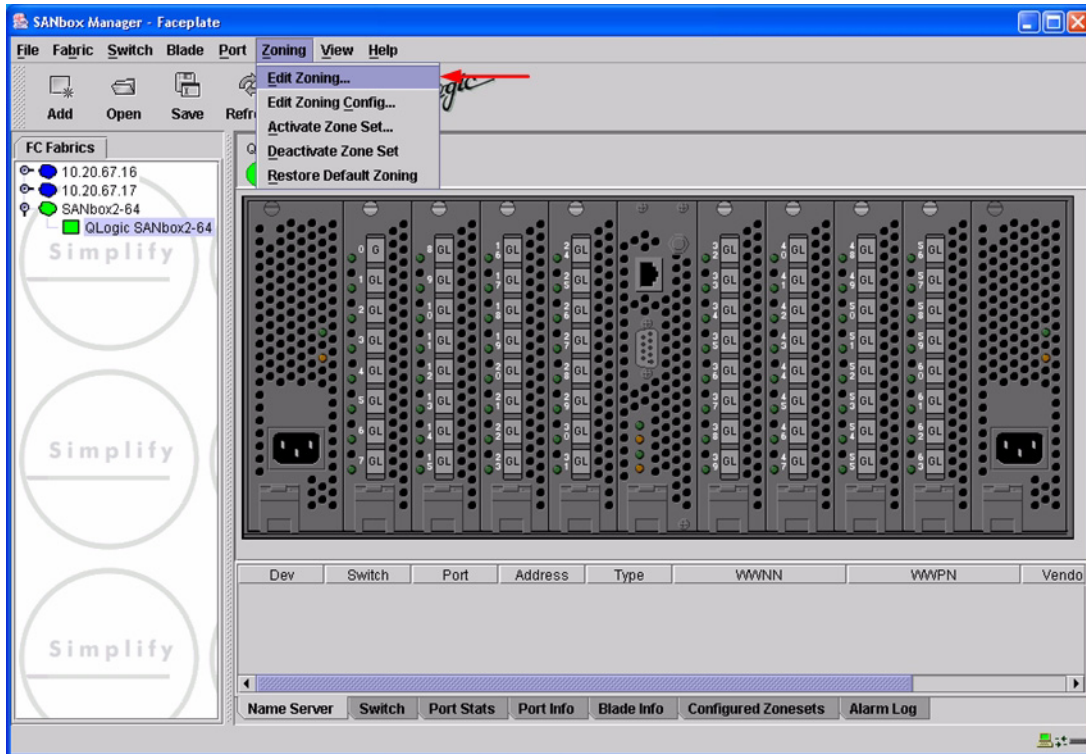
SANbox Manager - Faceplate

File Fabric Switch Blade Port Zoning View Help

Add Open Save Refr

Edit Zoning...
Edit Zoning Config...
Activate Zone Set...
Deactivate Zone Set
Restore Default Zoning

FC Fabrics
10.20.67.16
10.20.67.17
SANbox2-64
QLogic SANbox2-64

Simplify
Simplify
Simplify

0 G
1 GL
2 GL
3 GL
4 GL
5 GL
6 GL
7 GL
8 GL
9 GL
10 GL
11 GL
12 GL
13 GL
14 GL
15 GL
16 GL
17 GL
18 GL
19 GL
20 GL
21 GL
22 GL
23 GL
24 GL
25 GL
26 GL
27 GL
28 GL
29 GL
30 GL
31 GL
32 GL
33 GL
34 GL
35 GL
36 GL
37 GL
38 GL
39 GL
40 GL
41 GL
42 GL
43 GL
44 GL
45 GL
46 GL
47 GL
48 GL
49 GL
50 GL
51 GL
52 GL
53 GL
54 GL
55 GL
56 GL
57 GL
58 GL
59 GL
60 GL
61 GL
62 GL
63 GL

| Dev | Switch | Port | Address | Type | WWNN | WWPN | Vendo |
|---|---|---|---|---|---|---|---|

Name Server | Switch | Port Stats | Port Info | Blade Info | Configured Zonesets | Alarm Log